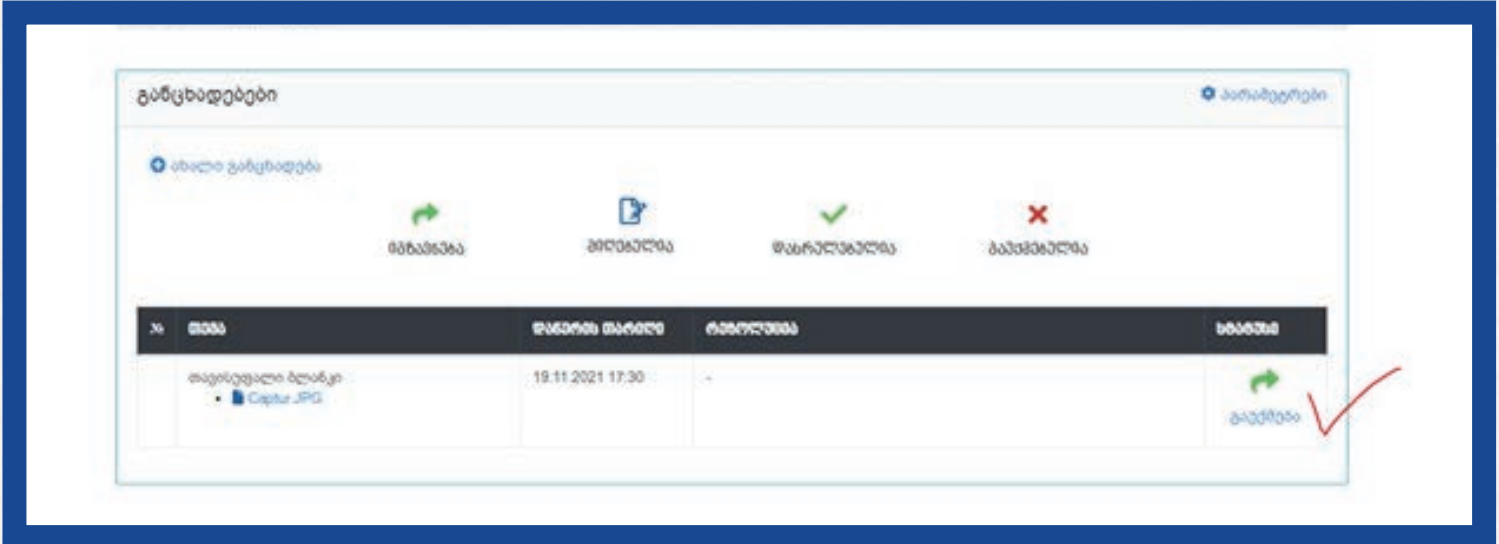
განცხადებები

პარამეტრები

ახალი განცხადება

გაგზავნა

მიღებული

დასრულებული

გაუქმებული

| № | თემა | დაწერის თარიღი | რეზოლუცია | სტატუსი |
|---|---|---|---|---|
| | თავისუფალი ბლანკი • Captur.JPG | 19.11.2021 17:30 | - | გაგზავნა |